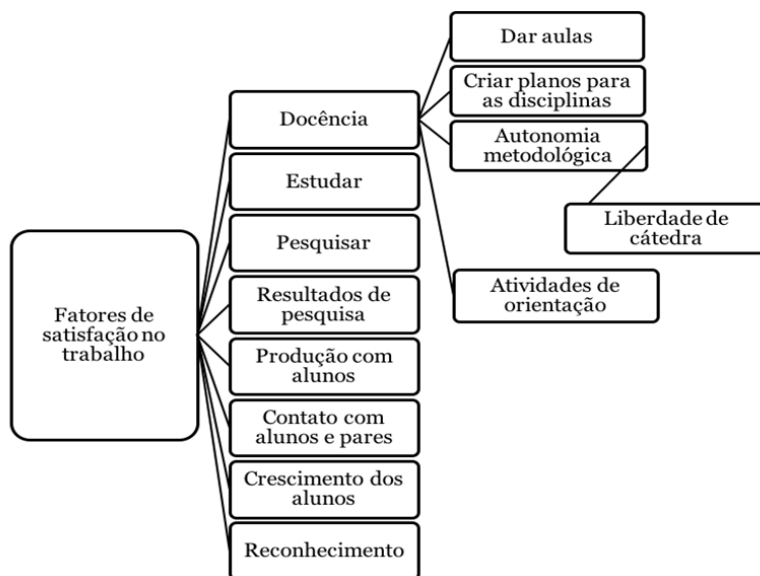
Fatores de satisfação no trabalho

Docência

Dar aulas

Criar planos para as disciplinas

Autonomia metodológica

Liberdade de cátedra

Atividades de orientação

Estudar

Pesquisar

Resultados de pesquisa

Produção com alunos

Contato com alunos e pares

Crescimento dos alunos

Reconhecimento